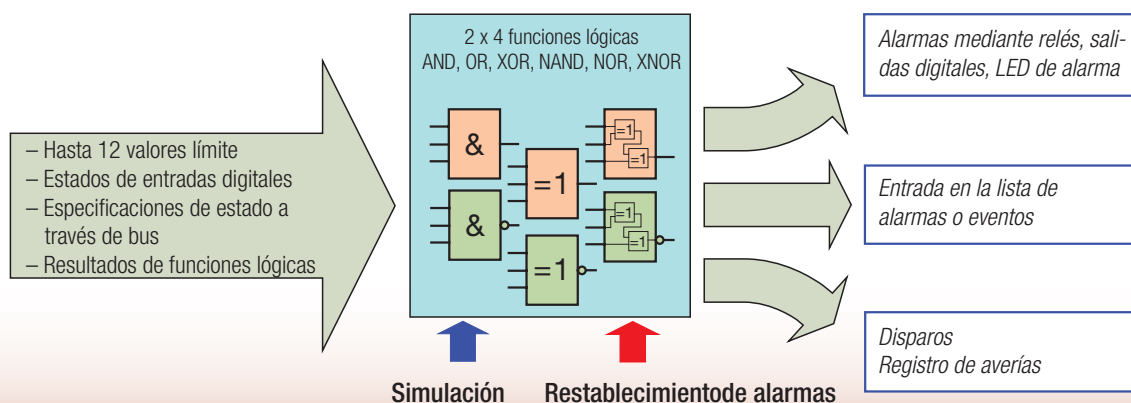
– Hasta 12 valores límite
– Estados de entradas digitales
– Especificaciones de estado a través de bus
– Resultados de funciones lógicas

2 x 4 funciones lógicas
AND, OR, XOR, NAND, NOR, XNOR

&

&

=1

=1

=1
=1

=1
=1

Alarmas mediante relés, salidas digitales, LED de alarma

Entrada en la lista de alarmas o eventos

Disparos
Registro de averías

Simulación

Restablecimientode alarmas